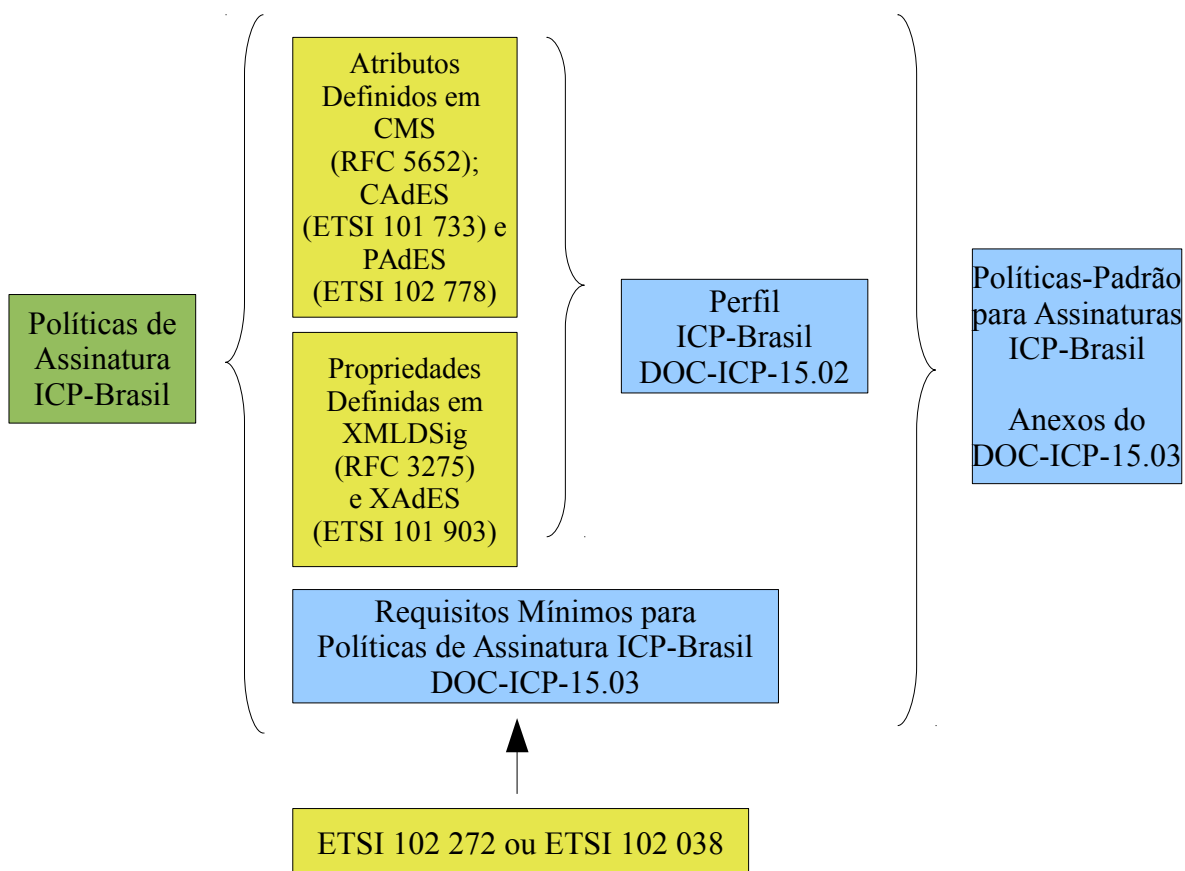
Políticas de Assinatura ICP-Brasil

Atributos Definidos em CMS (RFC 5652); CAdES (ETSI 101 733) e PAdES (ETSI 102 778)

Propriedades Definidas em XMLDSig (RFC 3275) e XAdES (ETSI 101 903)

Perfil ICP-Brasil DOC-ICP-15.02

Requisitos Mínimos para Políticas de Assinatura ICP-Brasil DOC-ICP-15.03

Políticas-Padrão para Assinaturas ICP-Brasil

Anexos do DOC-ICP-15.03

ETSI 102 272 ou ETSI 102 038